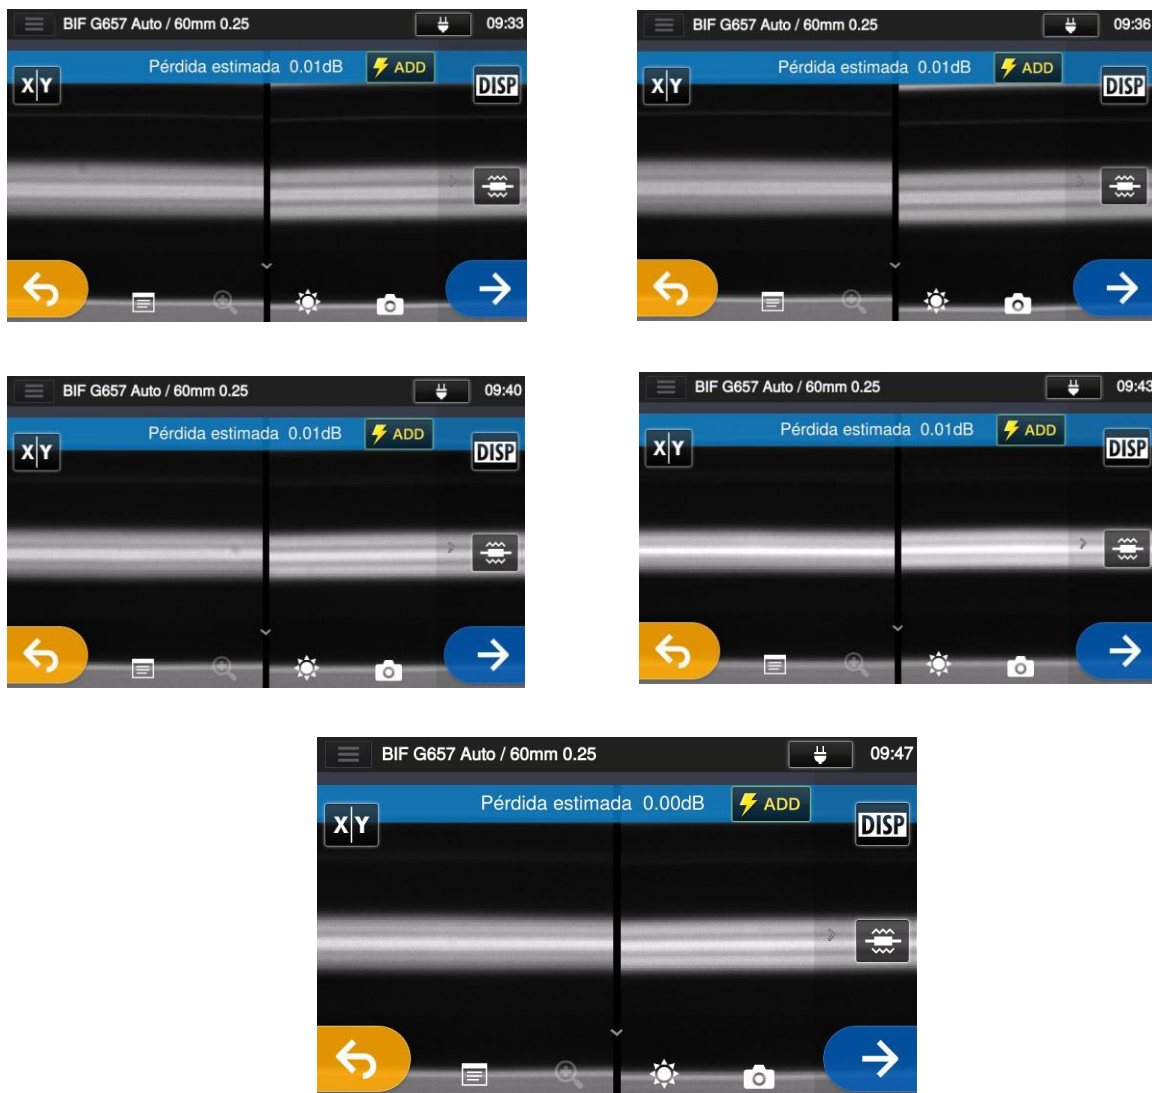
BIF G657 Auto / 60mm 0.25
09:33
Pérdida estimada 0.01dB
ADD
X|Y
DISP

BIF G657 Auto / 60mm 0.25
09:36
Pérdida estimada 0.01dB
ADD
X|Y
DISP

BIF G657 Auto / 60mm 0.25
09:40
Pérdida estimada 0.01dB
ADD
X|Y
DISP

BIF G657 Auto / 60mm 0.25
09:43
Pérdida estimada 0.01dB
ADD
X|Y
DISP

BIF G657 Auto / 60mm 0.25
09:47
Pérdida estimada 0.00dB
ADD
X|Y
DISP